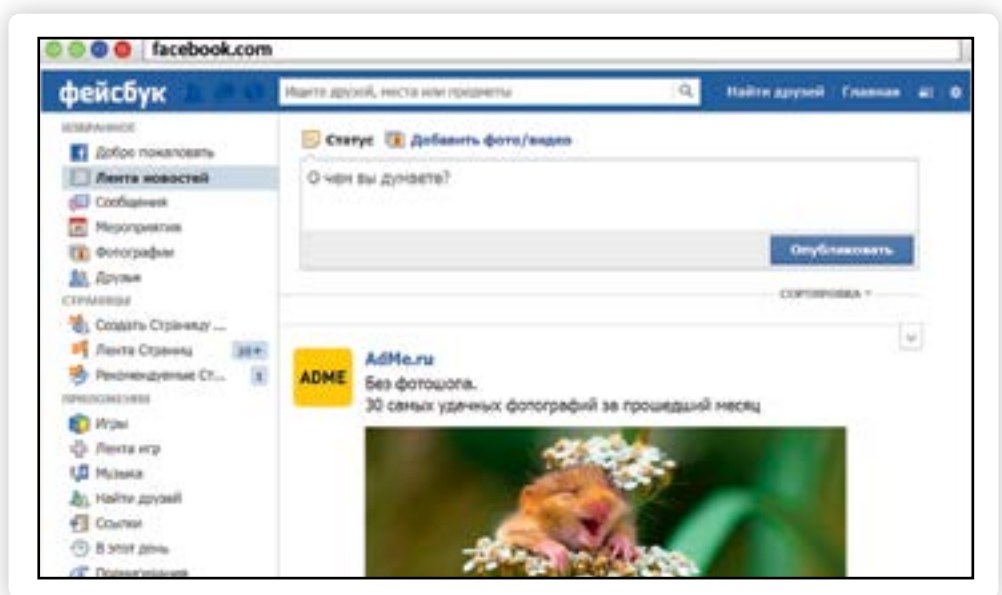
facebook.com

фейсбук

Ищите друзей, места или предметы

Найти друзей Главная

ИЗБРАННОЕ

Добро пожаловать

Лента новостей

Сообщения

Мероприятия

Фотографии

Друзья

СТРАНИЦЫ

Создать Страницу ...

Лента Страниц 20+

Рекомендуемые Ст... 1

ПРИЛОЖЕНИЯ

Игры

Лента игр

Музыка

Найти друзей

Ссылки

В этот день

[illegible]

Статус Добавить фото/видео

О чем вы думаете?

Опубликовать

СОРТИРОВКА

ADME

AdMe.ru

Без фотошопа.

30 самых удачных фотографий за прошедший месяц